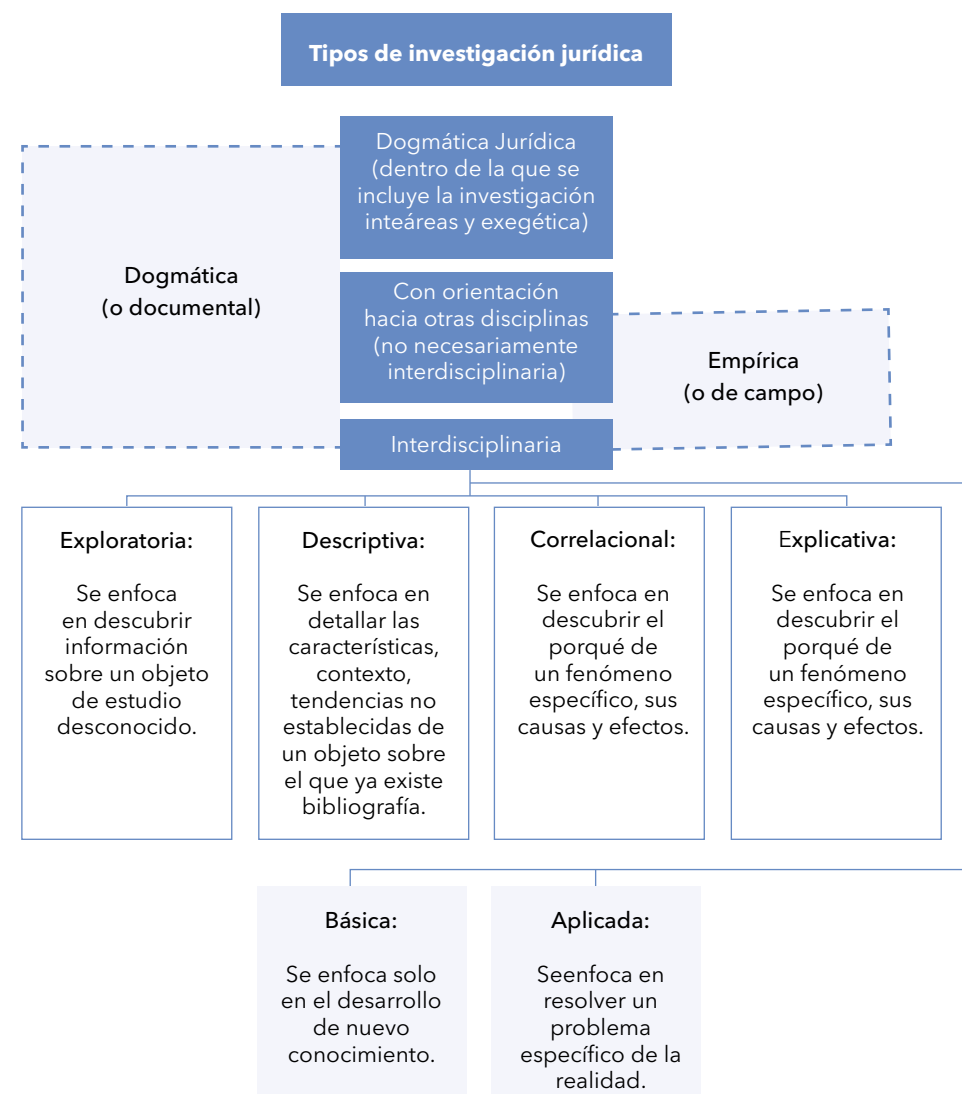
Tipos de investigación jurídica

Dogmática Jurídica (dentro de la que se incluye la investigación inteáreas y exegética)

Dogmática (o documental)

Con orientación hacia otras disciplinas (no necesariamente interdisciplinaria)

Empírica (o de campo)

Interdisciplinaria

Exploratoria:

Se enfoca en descubrir información sobre un objeto de estudio desconocido.

Descriptiva:

Se enfoca en detallar las características, contexto, tendencias no establecidas de un objeto sobre el que ya existe bibliografía.

Correlacional:

Se enfoca en descubrir el porqué de un fenómeno específico, sus causas y efectos.

Explicativa:

Se enfoca en descubrir el porqué de un fenómeno específico, sus causas y efectos.

Básica:

Se enfoca solo en el desarrollo de nuevo conocimiento.

Aplicada:

Seenfoca en resolver un problema específico de la realidad.